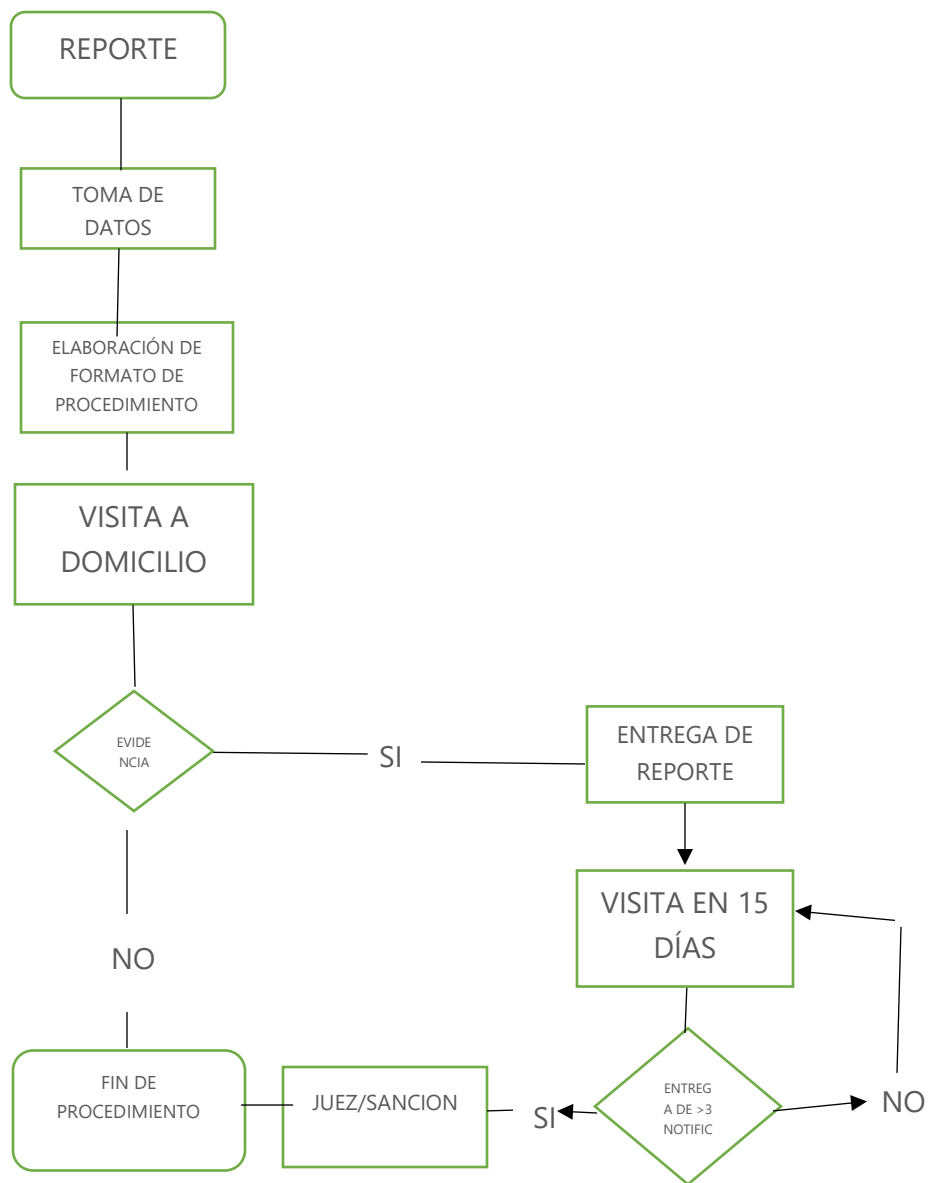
REPORTE

TOMA DE DATOS

ELABORACIÓN DE FORMATO DE PROCEDIMIENTO

VISITA A DOMICILIO

EVIDE NCIA

SI

ENTREGA DE REPORTE

VISITA EN 15 DÍAS

NO

ENTREG A DE >3 NOTIFIC

NO

SI

JUEZ/SANCION

FIN DE PROCEDIMIENTO